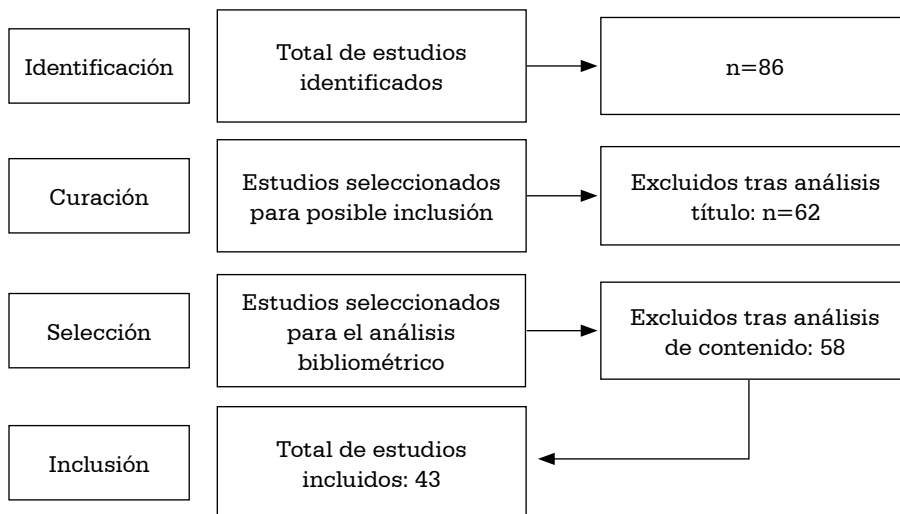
Identificación

Total de estudios identificados

n=86

Curación

Estudios seleccionados para posible inclusión

Excluidos tras análisis título: n=62

Selección

Estudios seleccionados para el análisis bibliométrico

Excluidos tras análisis de contenido: 58

Inclusión

Total de estudios incluidos: 43